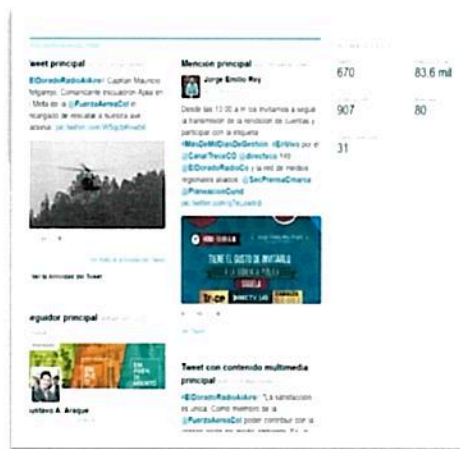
weet principal

@ElDoradoRadioAikre: Capitán Mauricio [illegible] Comandante escuadrón Apiai en Meta es la @FuerzaAereaCol el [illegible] de rescatar a nuestra aue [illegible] pic.twitter.com/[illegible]

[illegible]

Ver la actividad del Tweet

eguidor principal

EN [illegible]

ustavo A. Araque

Mención principal

Jorge Emilio Rey

Desde las 11:00 a.m. los invitamos a seguir la transmisión de la rendición de cuentas y participar con la etiqueta #MesDeMilDiasDeGestion. @EnVivo por el @CanalTreceCO @directvco 149 @ElDoradoRadioCo y la red de medios regionales aliados. @SecPrensaCmarca @PlaneacionCund pic.twitter.com/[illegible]

TIENE EL GUSTO DE INVITARLO A LA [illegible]

Trece

Tweet con contenido multimedia principal

@ElDoradoRadioAikre: "La satisfacción es única. Como miembro de la @FuerzaAereaCol poder contribuir con la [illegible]

670

83,6 mil

907

80

31